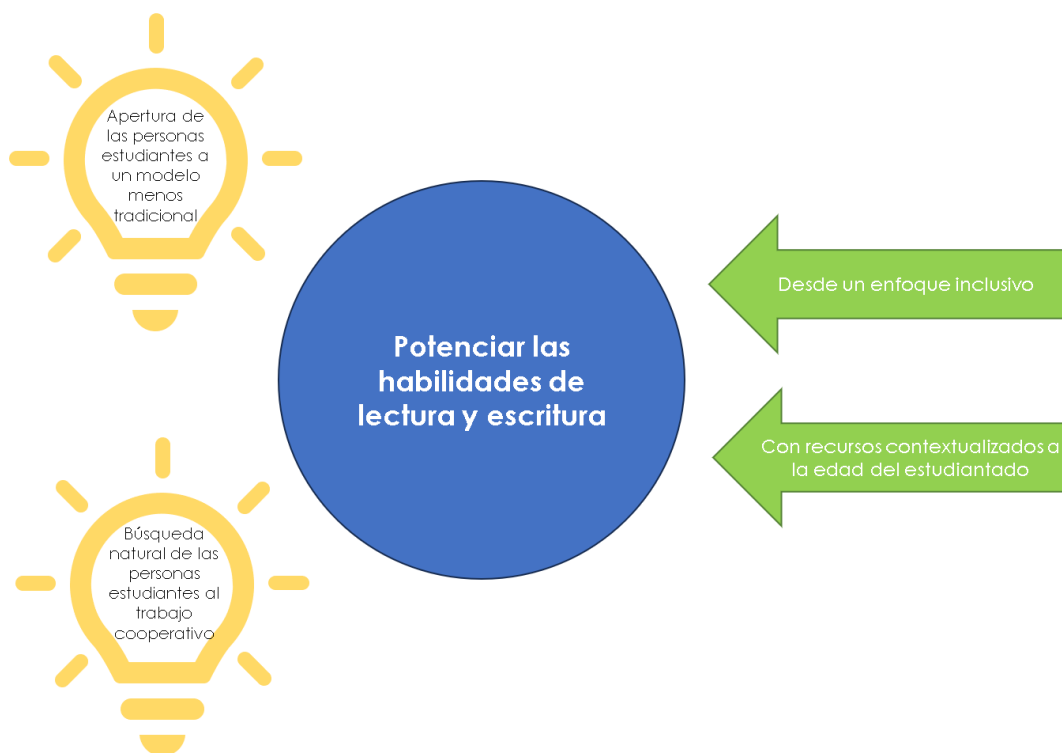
Apertura de las personas estudiantes a un modelo menos tradicional

Potenciar las habilidades de lectura y escritura

Desde un enfoque inclusivo

Con recursos contextualizados a la edad del estudiantado

Búsqueda natural de las personas estudiantes al trabajo cooperativo